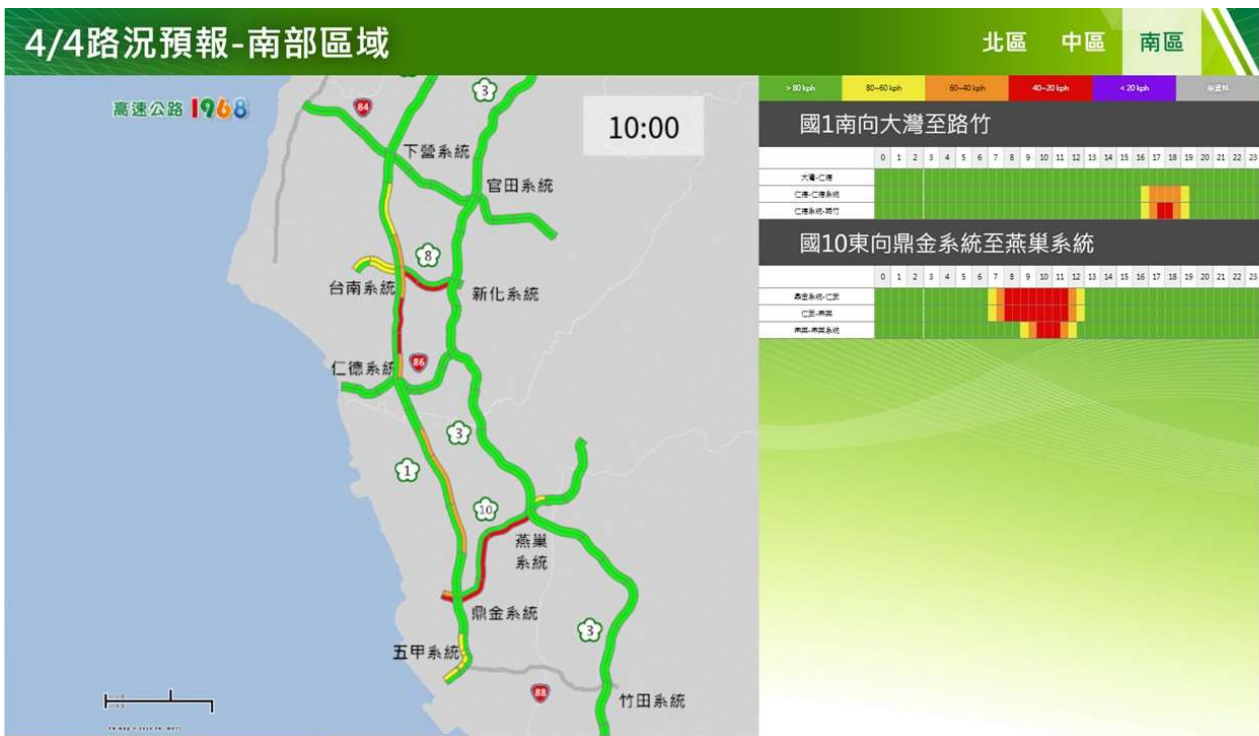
4/4路況預報-南部區域

北區 中區 南區

高速公路 1968

10:00

84

3

下營系統

官田系統

8

台南系統

新化系統

仁德系統

86

3

1

10

燕巢系統

鼎金系統

3

五甲系統

88

竹田系統

| > 80 kph | 80~60 kph | 60~40 kph | 40~20 kph | < 20 kph | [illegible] |
|---|---|---|---|---|---|

國1南向大灣至路竹

| | 0 | 1 | 2 | 3 | 4 | 5 | 6 | 7 | 8 | 9 | 10 | 11 | 12 | 13 | 14 | 15 | 16 | 17 | 18 | 19 | 20 | 21 | 22 | 23 |
|---|---|---|---|---|---|---|---|---|---|---|---|---|---|---|---|---|---|---|---|---|---|---|---|---|
| 大灣-仁德 | | | | | | | | | | | | | | | | | | | | | | | | |
| 仁德-仁德系統 | | | | | | | | | | | | | | | | | | | | | | | | |
| 仁德系統-路竹 | | | | | | | | | | | | | | | | | | | | | | | | |

國10東向鼎金系統至燕巢系統

| | 0 | 1 | 2 | 3 | 4 | 5 | 6 | 7 | 8 | 9 | 10 | 11 | 12 | 13 | 14 | 15 | 16 | 17 | 18 | 19 | 20 | 21 | 22 | 23 |
|---|---|---|---|---|---|---|---|---|---|---|---|---|---|---|---|---|---|---|---|---|---|---|---|---|
| 鼎金系統-仁武 | | | | | | | | | | | | | | | | | | | | | | | | |
| 仁武-燕巢 | | | | | | | | | | | | | | | | | | | | | | | | |
| 燕巢-燕巢系統 | | | | | | | | | | | | | | | | | | | | | | | | |